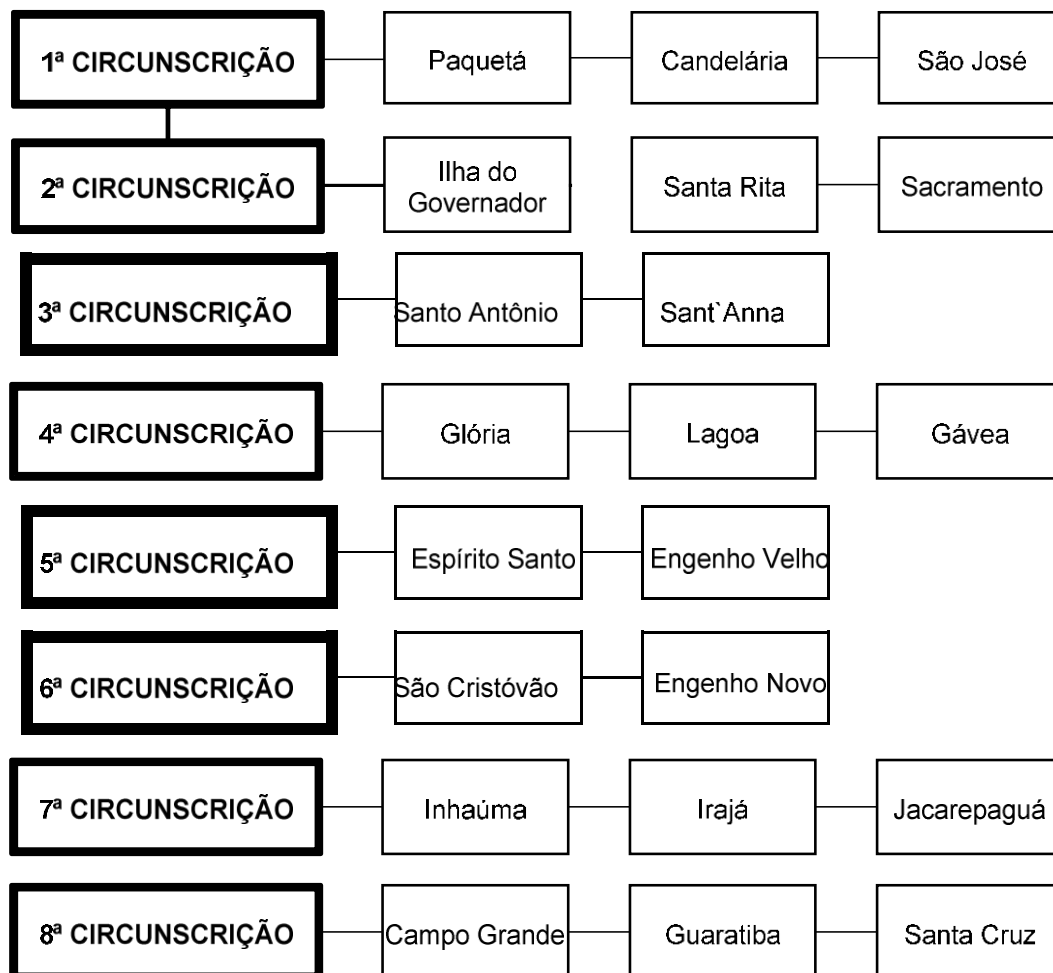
1ª CIRCUNSCRIÇÃO
Paquetá
Candelária
São José

2ª CIRCUNSCRIÇÃO
Ilha do Governador
Santa Rita
Sacramento

3ª CIRCUNSCRIÇÃO
Santo Antônio
Sant`Anna

4ª CIRCUNSCRIÇÃO
Glória
Lagoa
Gávea

5ª CIRCUNSCRIÇÃO
Espírito Santo
Engenho Velho

6ª CIRCUNSCRIÇÃO
São Cristóvão
Engenho Novo

7ª CIRCUNSCRIÇÃO
Inhaúma
Irajá
Jacarepaguá

8ª CIRCUNSCRIÇÃO
Campo Grande
Guaratiba
Santa Cruz